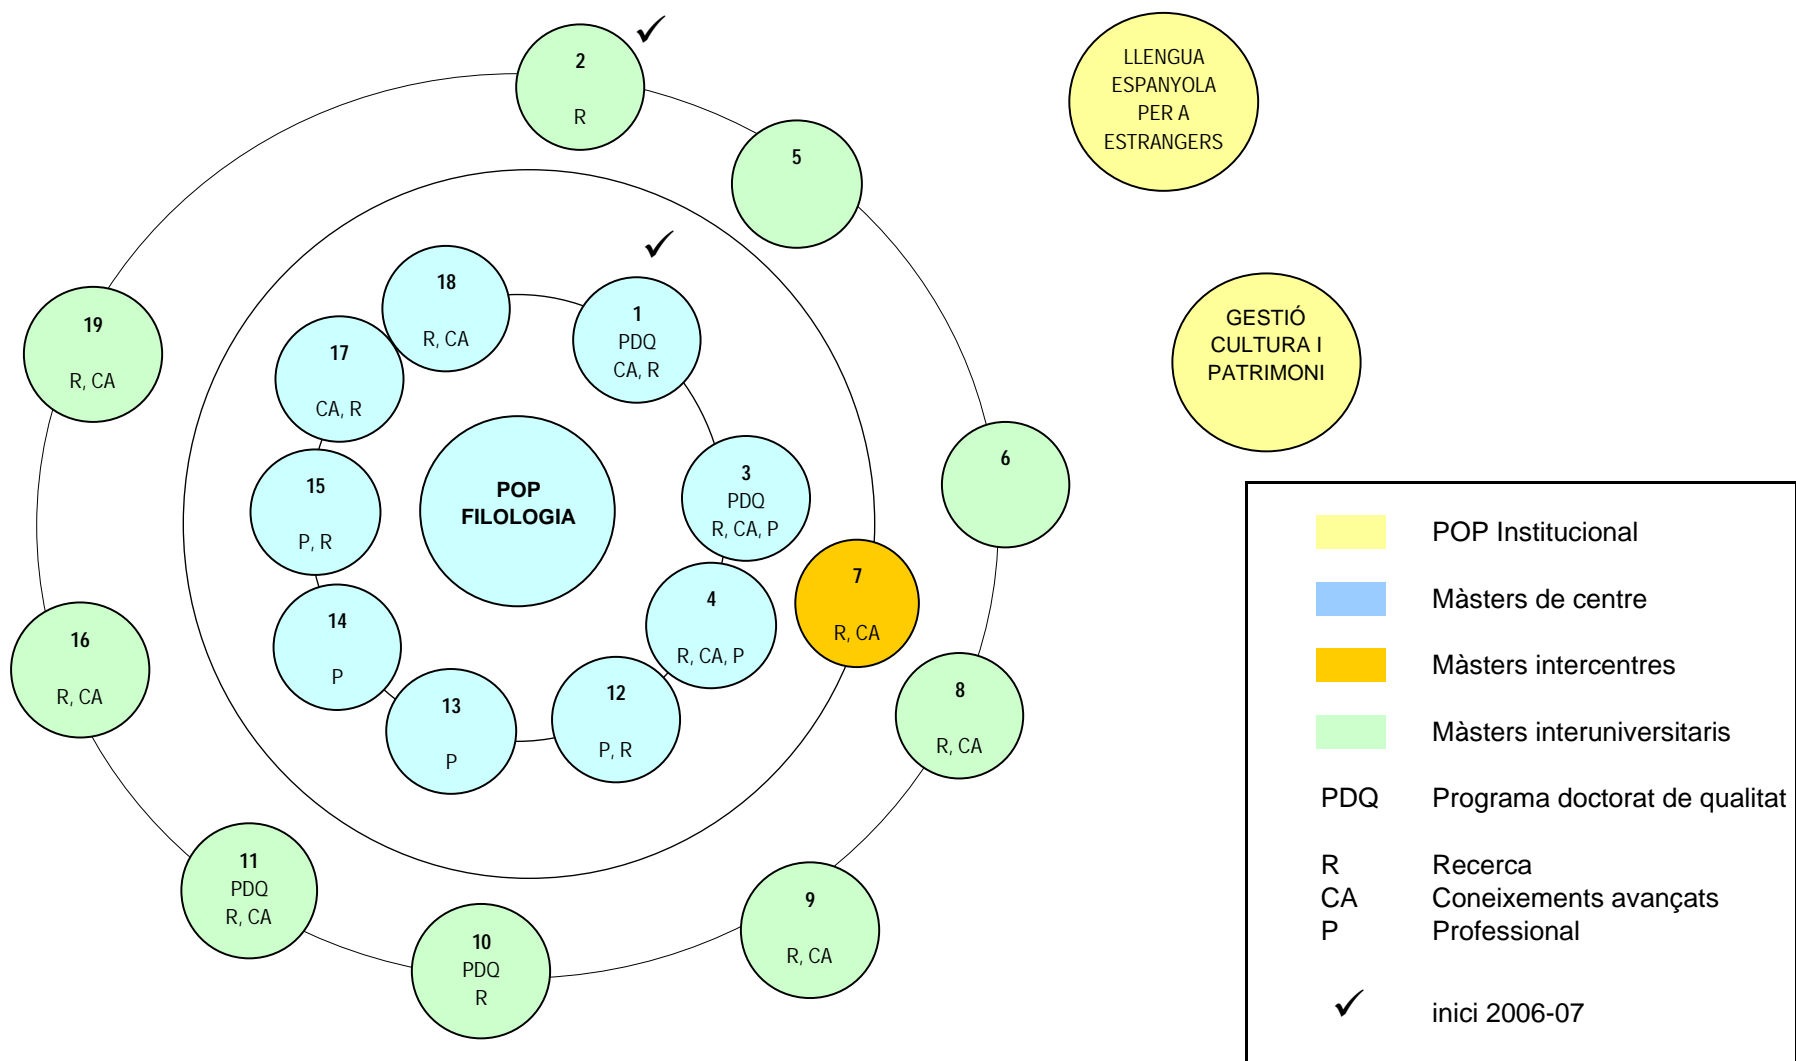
2
R
✓

5

LLENGUA ESPANYOLA PER A ESTRANGERS

✓

18
R, CA

1
PDQ
CA, R

GESTIÓ CULTURA I PATRIMONI

19
R, CA

17
CA, R

15
P, R

POP FILOLOGIA

3
PDQ
R, CA, P

6

4
R, CA, P

7
R, CA

14
P

16
R, CA

13
P

12
P, R

8
R, CA

11
PDQ
R, CA

10
PDQ
R

9
R, CA

| | |
|---|---|
| | POP Institucional |
| | Màsters de centre |
| | Màsters intercentres |
| | Màsters interuniversitaris |
| PDQ | Programa doctorat de qualitat |
| R | Recerca |
| CA | Coneixements avançats |
| P | Professional |
| ✓ | inici 2006-07 |